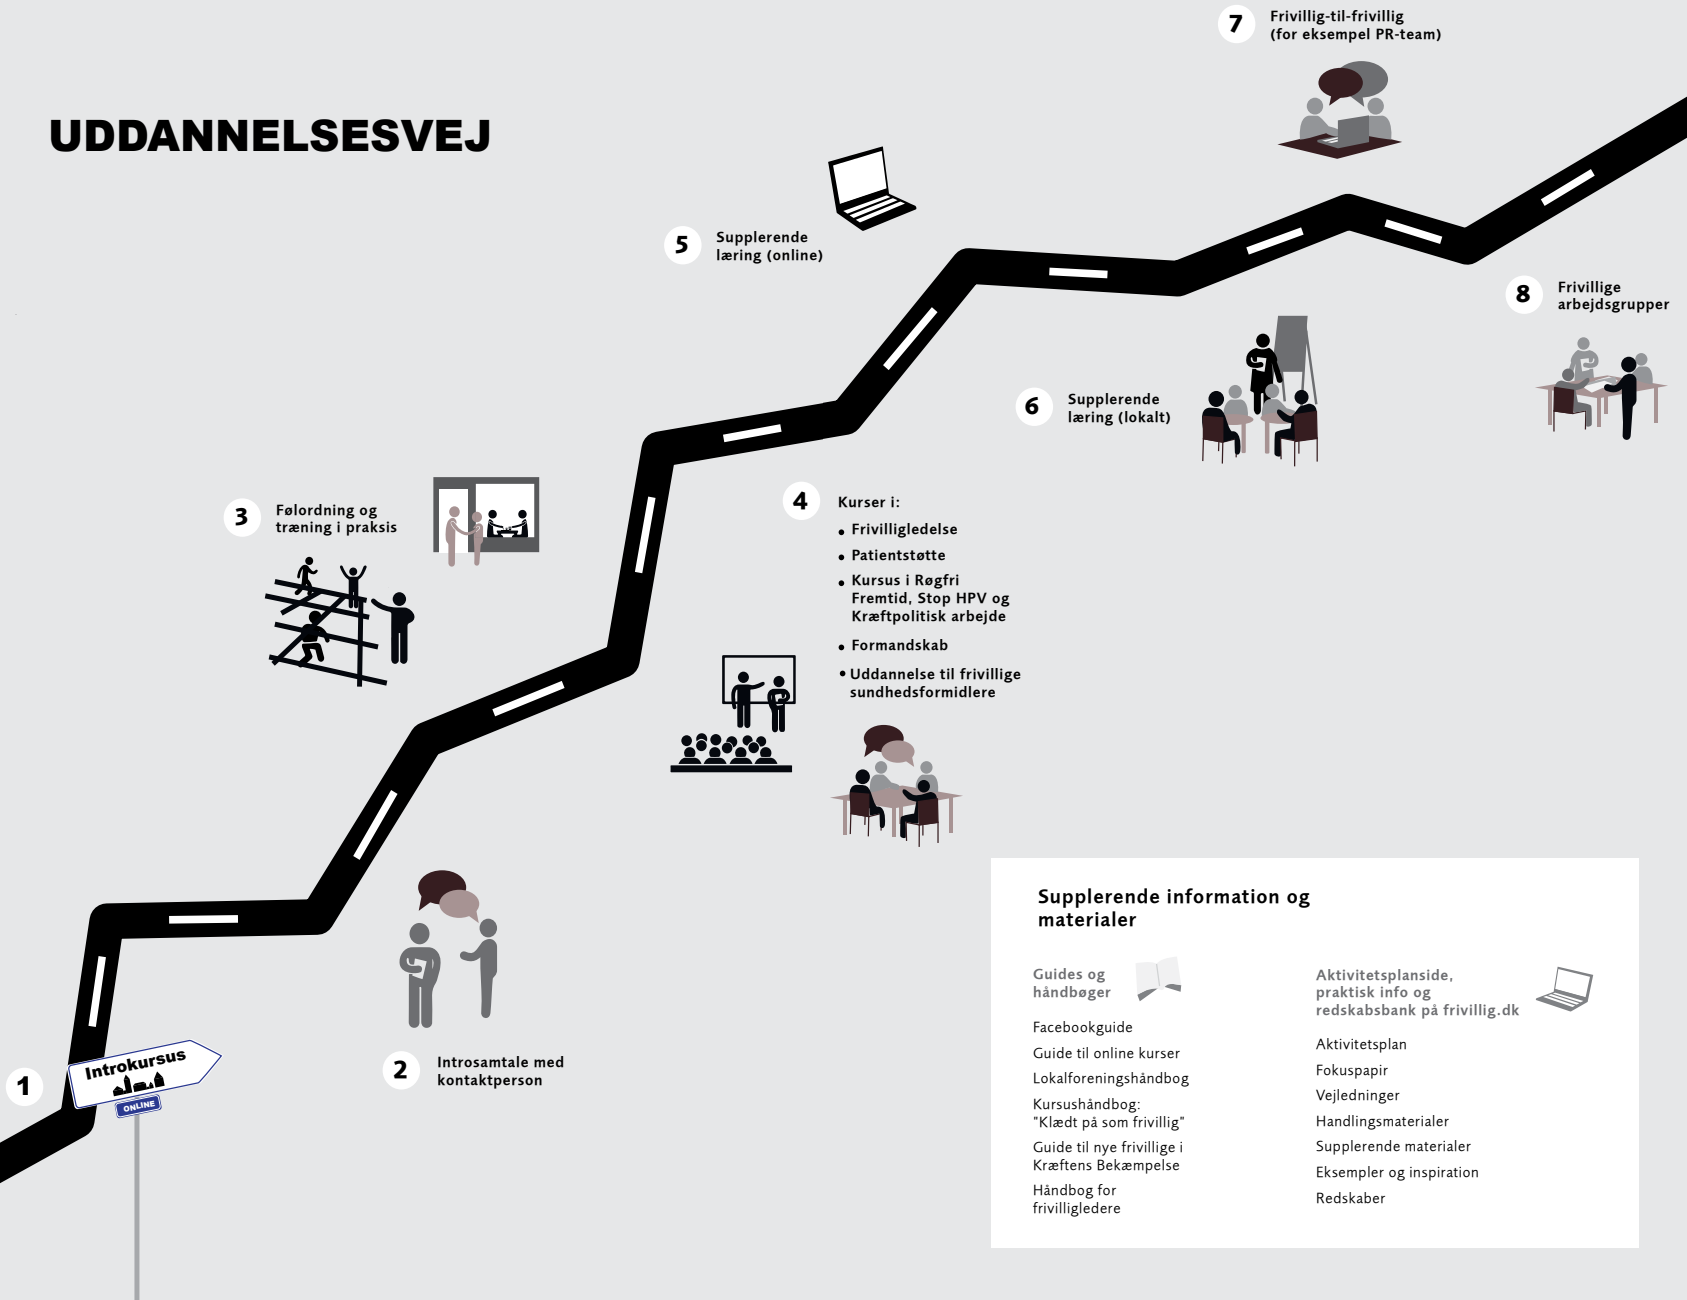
UDDANNELSESVEJ

7 Frivillig-til-frivillig (for eksempel PR-team)

5 Supplerende læring (online)

8 Frivillige arbejdsgrupper

6 Supplerende læring (lokalt)

3 Følordning og træning i praksis

4 Kurser i:
• Frivilligledelse
• Patientstøtte
• Kursus i Røgfri Fremtid, Stop HPV og Kræftpolitisk arbejde
• Formandskab
• Uddannelse til frivillige sundhedsformidlere

Supplerende information og materialer

Guides og håndbøger

Facebookguide
Guide til online kurser
Lokalforeningshåndbog
Kursushåndbog: "Klædt på som frivillig"
Guide til nye frivillige i Kræftens Bekæmpelse
Håndbog for frivilligledere

Aktivitetsplanside, praktisk info og redskabsbank på frivillig.dk

Aktivitetsplan
Fokuspapir
Vejledninger
Handlingsmaterialer
Supplerende materialer
Eksempler og inspiration
Redskaber

1 Introkursus ONLINE

2 Introsamtale med kontaktperson